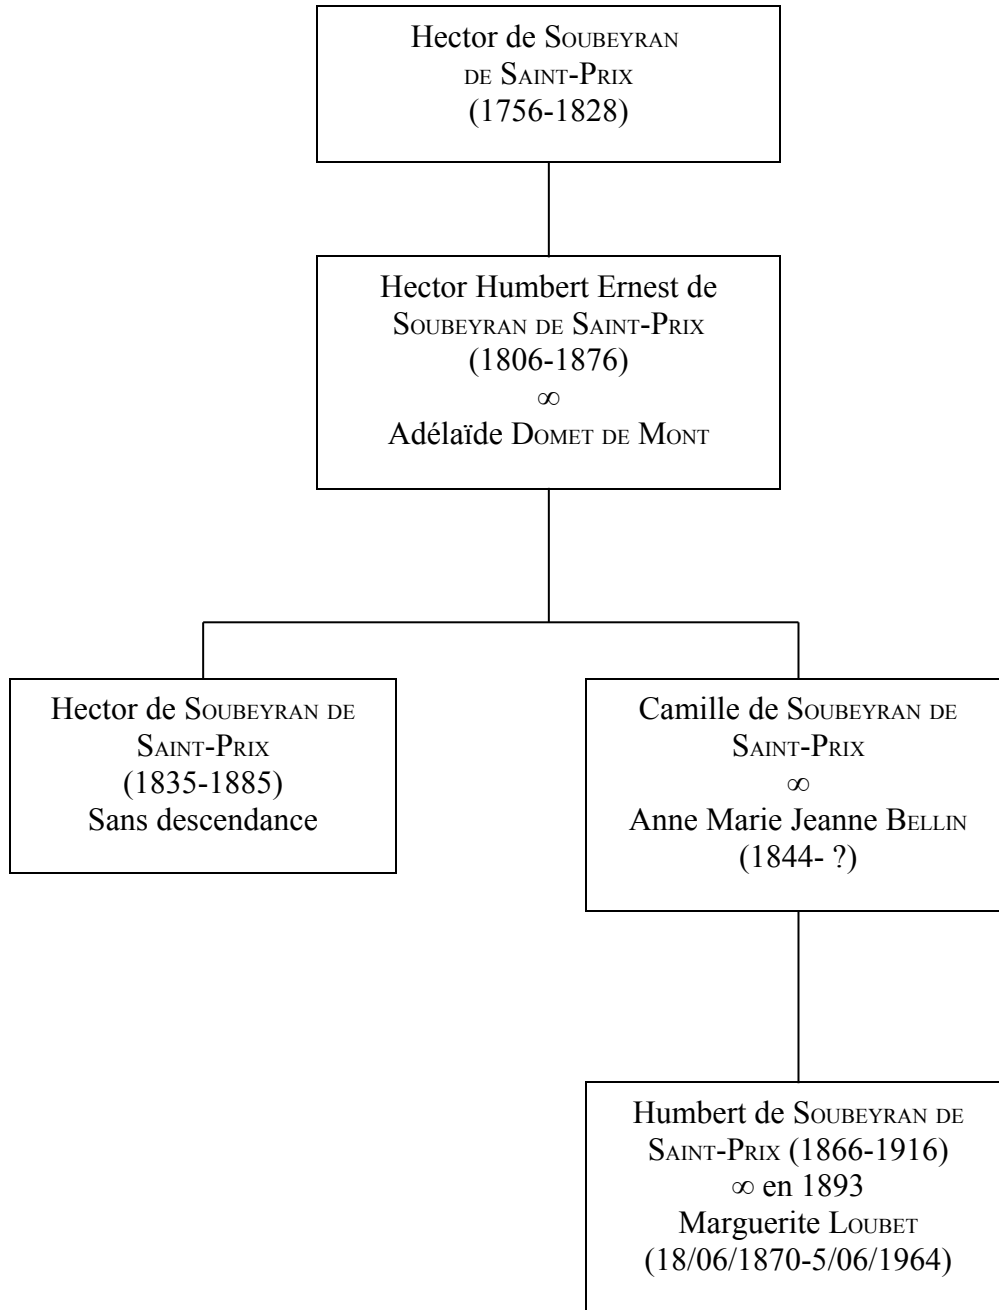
Hector de Soubeyran de Saint-Prix
(1756-1828)

Hector Humbert Ernest de Soubeyran de Saint-Prix
(1806-1876)
∞
Adélaïde Domet de Mont

Hector de Soubeyran de Saint-Prix
(1835-1885)
Sans descendance

Camille de Soubeyran de Saint-Prix
∞
Anne Marie Jeanne Bellin
(1844- ?)

Humbert de Soubeyran de Saint-Prix (1866-1916)
∞ en 1893
Marguerite Loubet
(18/06/1870-5/06/1964)